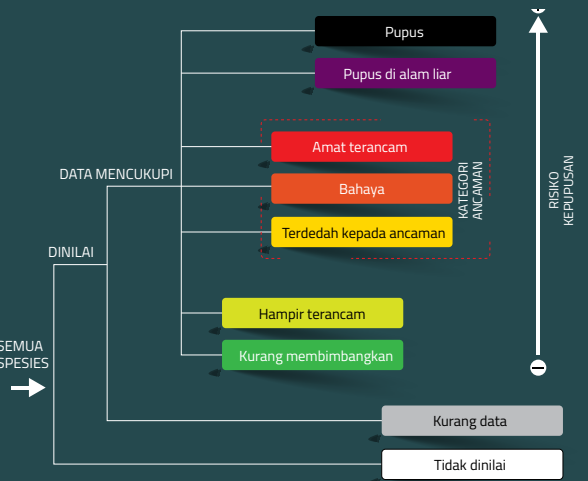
SEMUA SPESIES

DINILAI

DATA MENCUKUPI

Pupus

Pupus di alam liar

Amat terancam

Bahaya

Terdedah kepada ancaman

KATEGORI ANCAMAN

Hampir terancam

Kurang membimbangkan

Kurang data

Tidak dinilai

RISIKO KEPUPUSAN